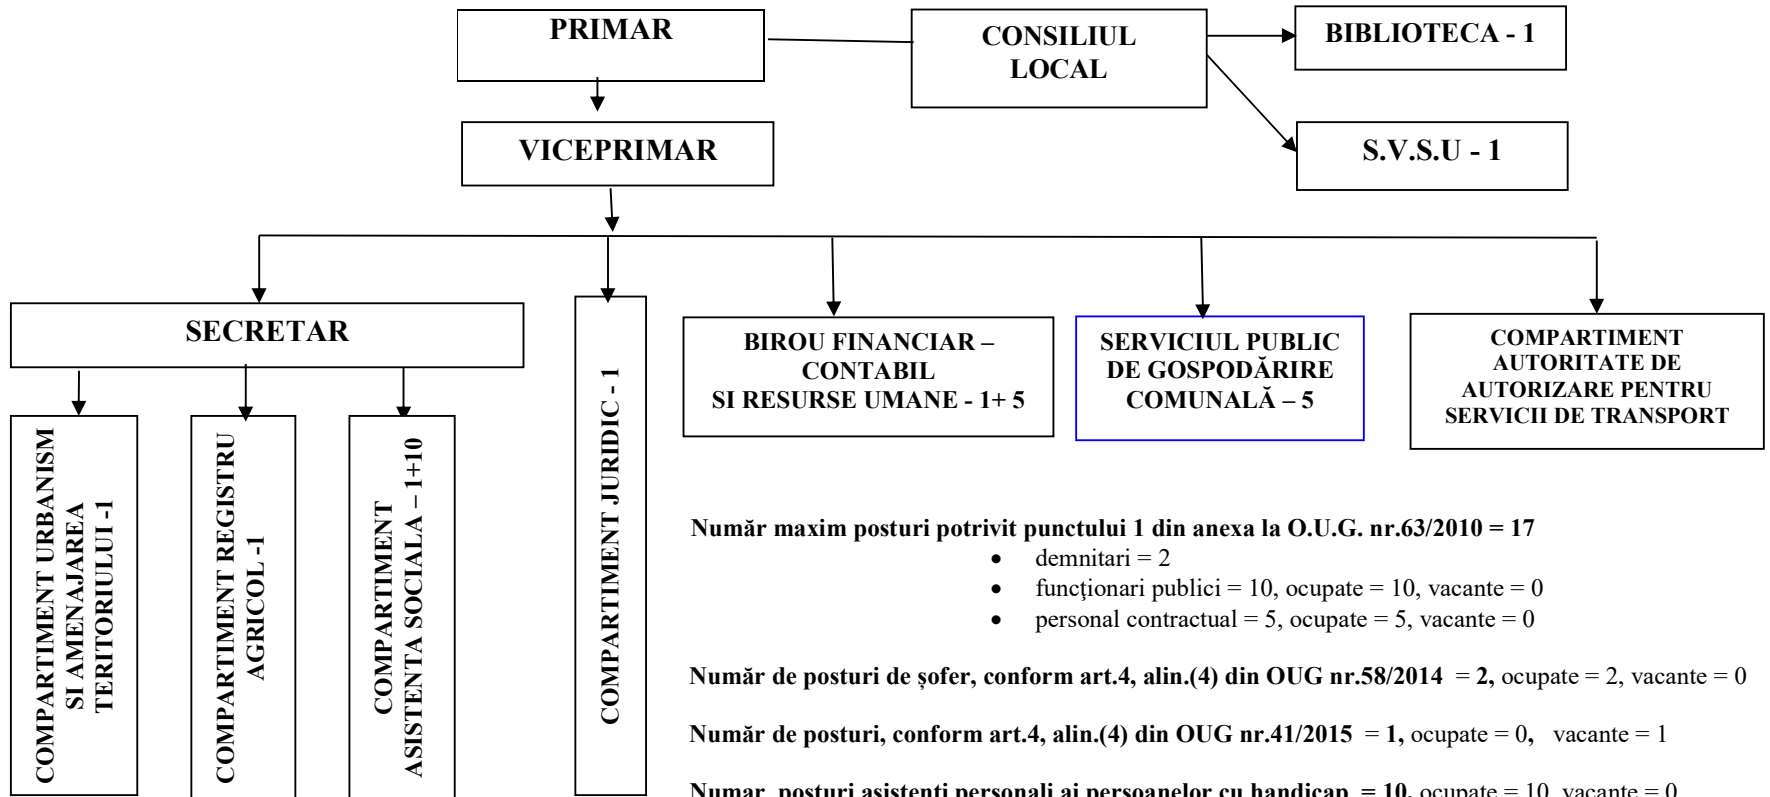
PRIMAR

CONSILIUL LOCAL

BIBLIOTECA - 1

VICEPRIMAR

S.V.S.U - 1

SECRETAR

COMPARTIMENT JURIDIC - 1

BIROU FINANCIAR – CONTABIL SI RESURSE UMANE - 1+ 5

SERVICIUL PUBLIC DE GOSPODĂRIRE COMUNALĂ – 5

COMPARTIMENT AUTORITATE DE AUTORIZARE PENTRU SERVICII DE TRANSPORT

COMPARTIMENT URBANISM SI AMENAJAREA TERITORIULUI -1

COMPARTIMENT REGISTRU AGRICOL -1

COMPARTIMENT ASISTENTA SOCIALA – 1+10

Număr maxim posturi potrivit punctului 1 din anexa la O.U.G. nr.63/2010 = 17
• demnitari = 2
• funcţionari publici = 10, ocupate = 10, vacante = 0
• personal contractual = 5, ocupate = 5, vacante = 0

Număr de posturi de şofer, conform art.4, alin.(4) din OUG nr.58/2014 = 2, ocupate = 2, vacante = 0

Număr de posturi, conform art.4, alin.(4) din OUG nr.41/2015 = 1, ocupate = 0, vacante = 1

Numar posturi asistenti personali ai persoanelor cu handicap = 10, ocupate = 10, vacante = 0